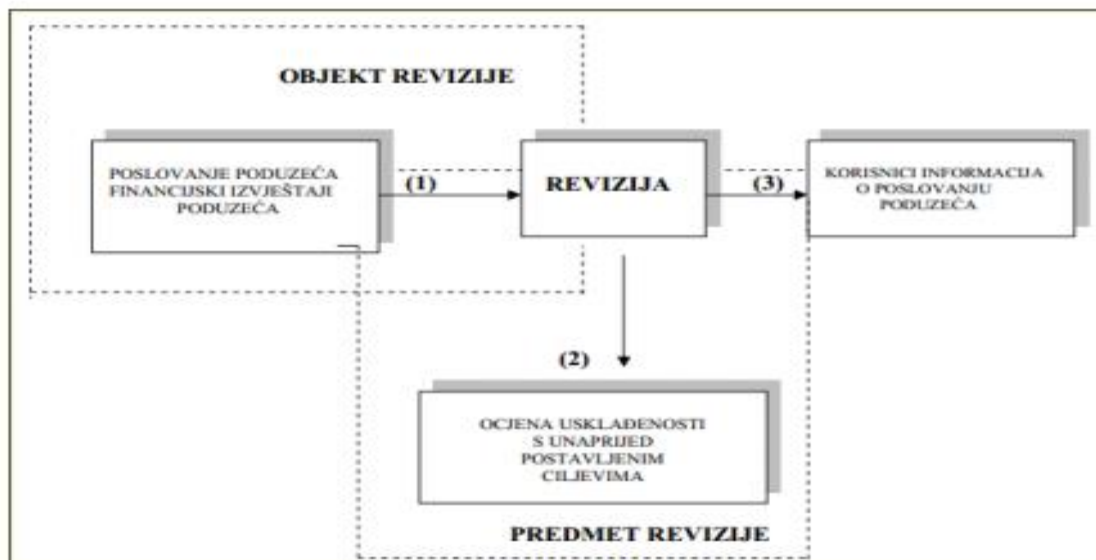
OBJEKT REVIZIJE

POSLOVANJE PODUZEĆA FINANCIJSKI IZVJEŠTAJI PODUZEĆA

(1)

REVIZIJA

(3)

KORISNICI INFORMACIJA O POSLOVANJU PODUZEĆA

(2)

OCJENA USKLAĐENOSTI S UNAPRIJED POSTAVLJENIM CILJEVIMA

PREDMET REVIZIJE